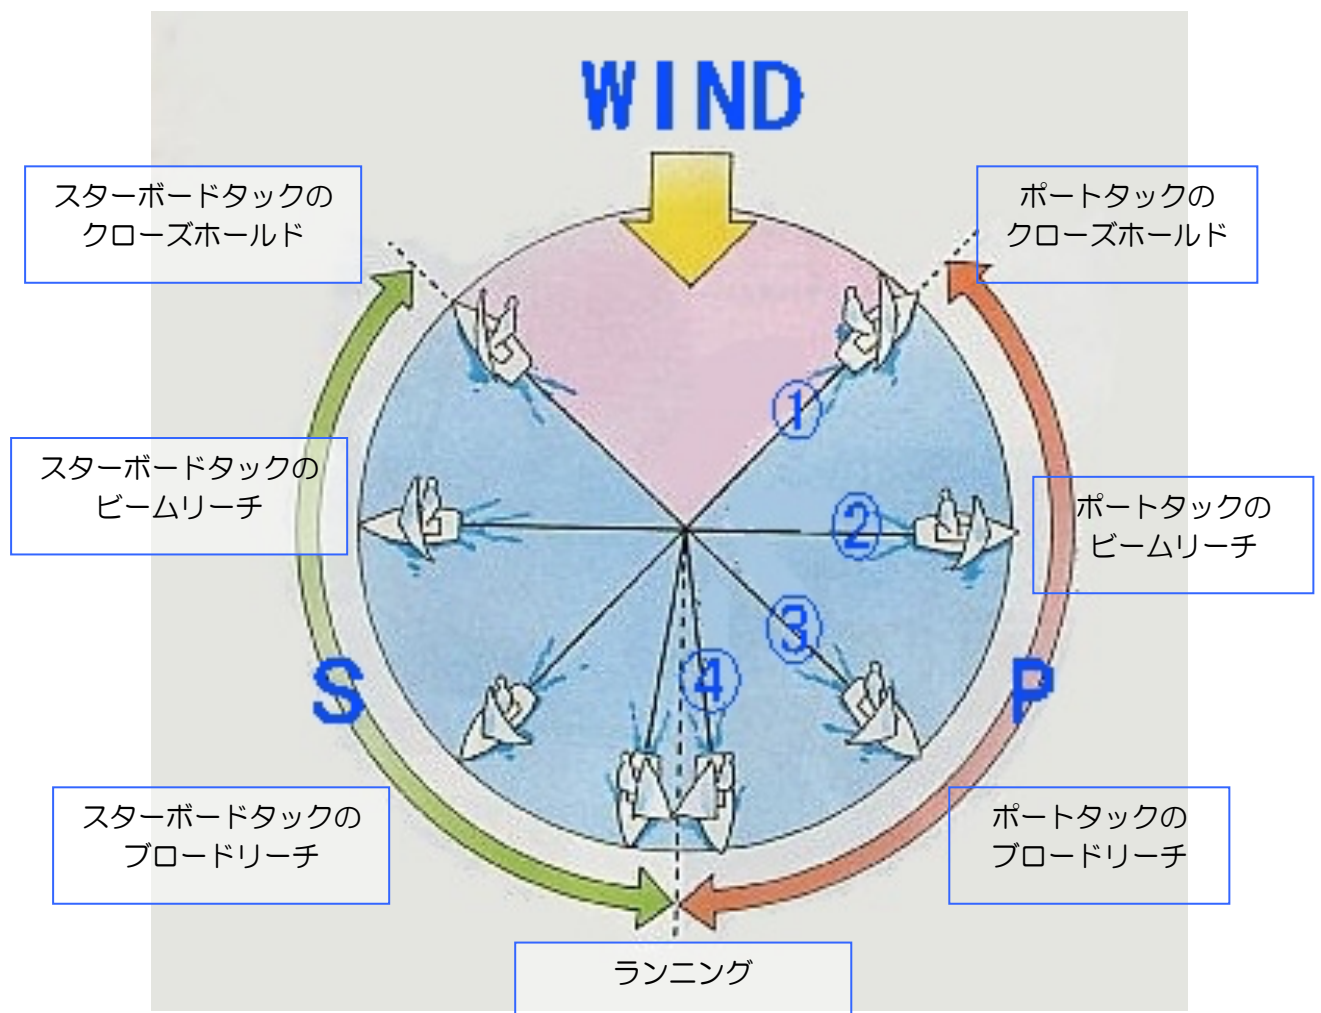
WIND

スターボードタックの
クローズホールド

ポートタックの
クローズホールド

①

スターボードタックの
ビームリーチ

②

ポートタックの
ビームリーチ

③

④

S

P

スターボードタックの
ブロードリーチ

ポートタックの
ブロードリーチ

ランニング